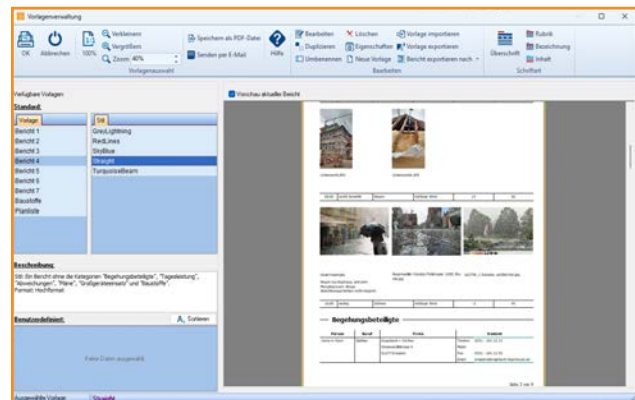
Vorlagenverwaltung

OK Abbrechen 100% Verkleinern Vergrößern Zoom: 40% Vorlagenauswahl Speichern als PDF-Datei Senden per E-Mail Hilfe Bearbeiten Duplizieren Umbenennen Löschen Eigenschaften Neue Vorlage Vorlage importieren Vorlage exportieren Bericht exportieren nach Bearbeiten Überschrift Rubrik Bezeichnung Inhalt Schriftart

Verfügbare Vorlagen
Standard:
Vorlage
Bericht 1
Bericht 2
Bericht 3
Bericht 4
Bericht 5
Bericht 6
Bericht 7
Baustoffe
Planliste

Stil
GreyLightning
RedLines
SkyBlue
Straight
TurquoiseBeam

Beschreibung:
Stil: Ein Bericht ohne die Kategorien "Begehungsbeteiligte", "Tagesleistung", "Abweichungen", "Pläne", "Großgeräteeinsatz" und "Baustoffe". Format: Hochformat.

Benutzerdefiniert:
Sortieren

Keine Daten ausgewählt.

Vorschau aktueller Bericht

Begehungsbeteiligte

Person Beruf Firma Kontakt

Seite 2 von 5

Ausgewählte Vorlage: Straight